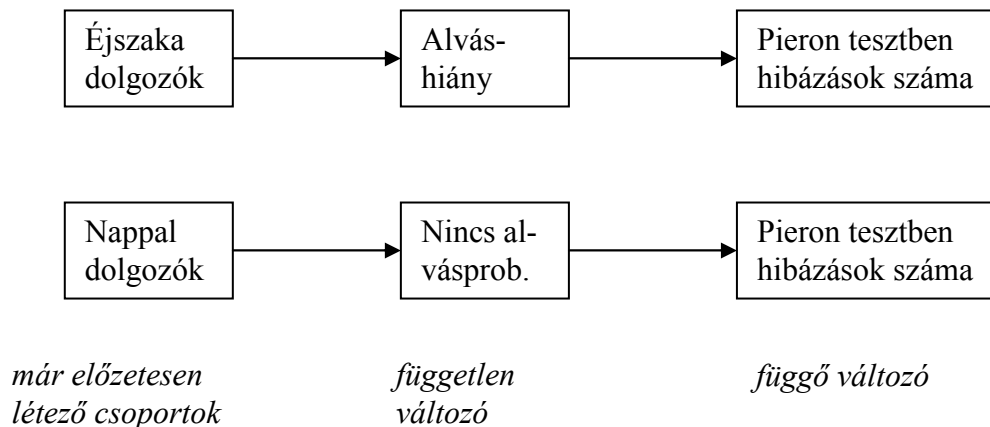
Éjszaka dolgozók

Alváshiány

Pieron tesztben hibázások száma

Nappal dolgozók

Nincs alvásprob.

Pieron tesztben hibázások száma

*már előzetesen létező csoportok*

*független változó*

*függő változó*